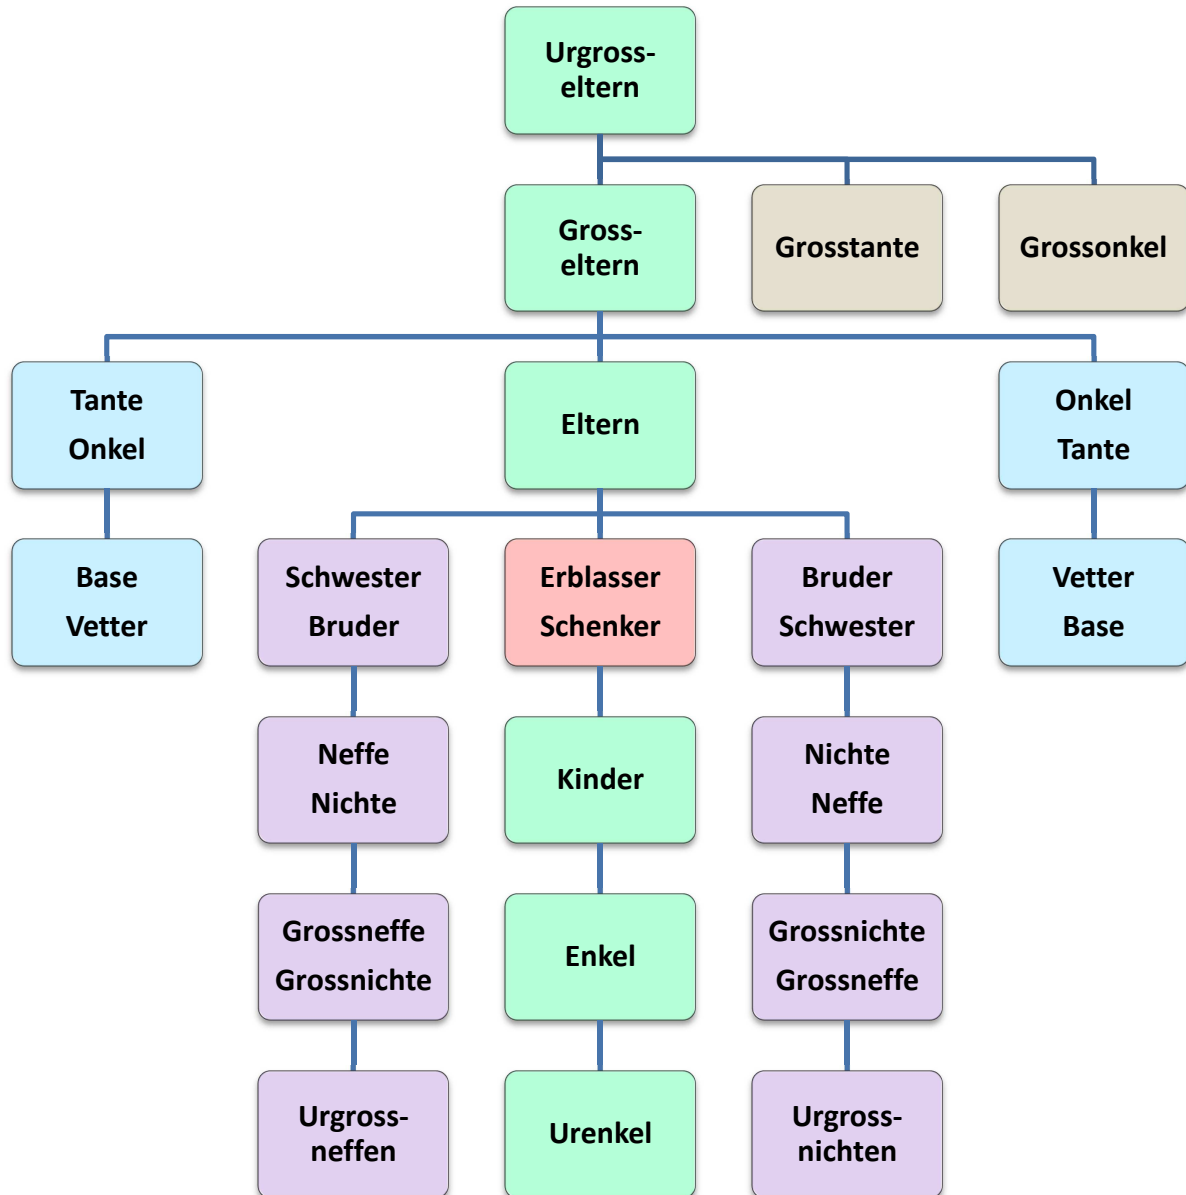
Urgross-
eltern

Gross-
eltern

Grosstante

Grossonkel

Tante
Onkel

Eltern

Onkel
Tante

Base
Vetter

Schwester
Bruder

Erblasser
Schenker

Bruder
Schwester

Vetter
Base

Neffe
Nichte

Kinder

Nichte
Neffe

Grossneffe
Grossnichte

Enkel

Grossnichte
Grossneffe

Urgross-
neffen

Urenkel

Urgross-
nichten